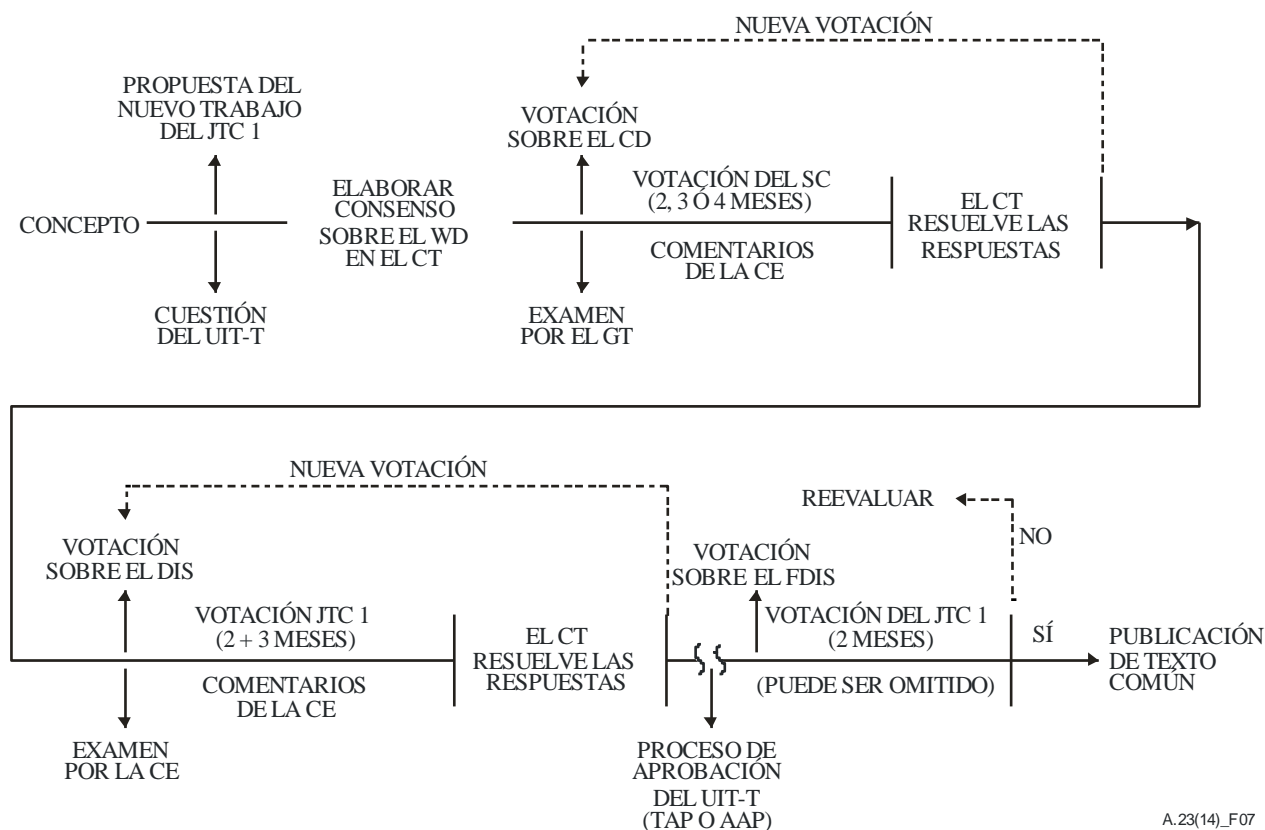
NUEVA VOTACIÓN

PROPUESTA DEL NUEVO TRABAJO DEL JTC 1

CONCEPTO

CUESTIÓN DEL UIT-T

ELABORAR CONSENSO SOBRE EL WD EN EL CT

VOTACIÓN SOBRE EL CD

VOTACIÓN DEL SC (2, 3 Ó 4 MESES)

COMENTARIOS DE LA CE

EXAMEN POR EL GT

EL CT RESUELVE LAS RESPUESTAS

NUEVA VOTACIÓN

VOTACIÓN SOBRE EL DIS

VOTACIÓN JTC 1 (2 + 3 MESES)

COMENTARIOS DE LA CE

EXAMEN POR LA CE

EL CT RESUELVE LAS RESPUESTAS

REEVALUAR

NO

VOTACIÓN SOBRE EL FDIS

VOTACIÓN DEL JTC 1 (2 MESES)

(PUEDE SER OMITIDO)

SÍ

PUBLICACIÓN DE TEXTO COMÚN

PROCESO DE APROBACIÓN DEL UIT-T (TAP O AAP)

A.23(14)_F07